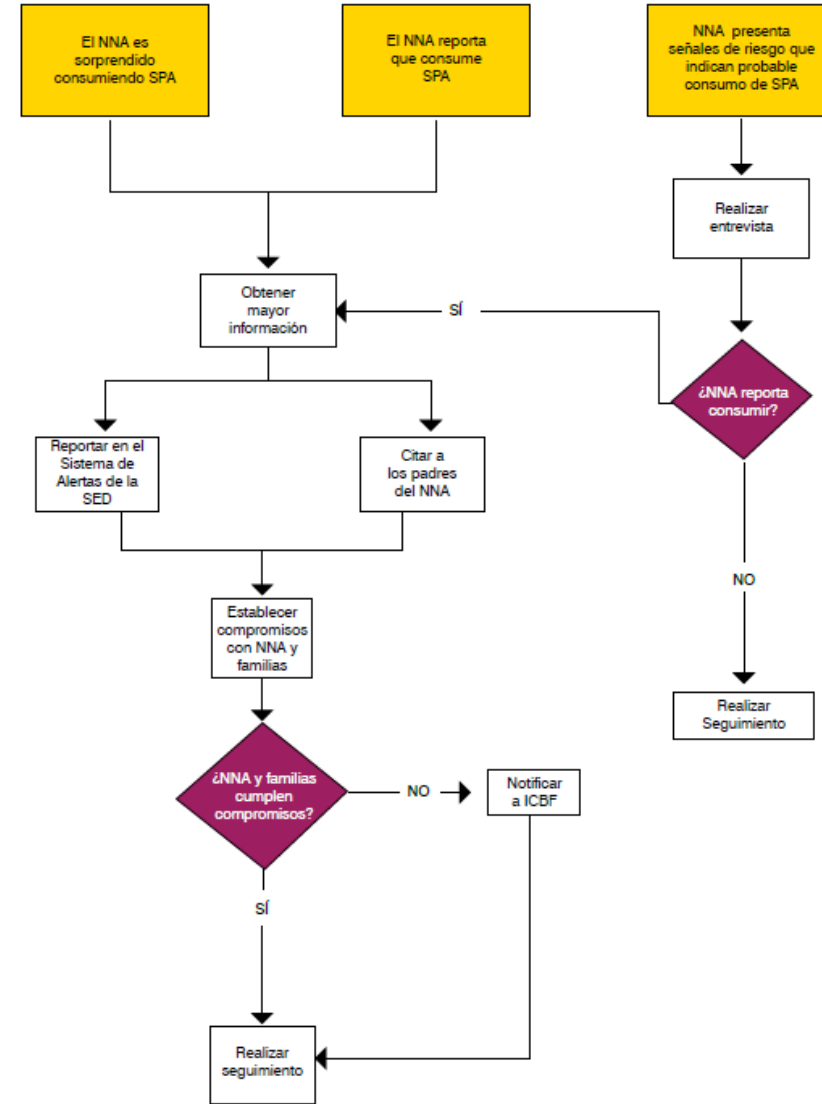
El NNA es sorprendido consumiendo SPA

El NNA reporta que consume SPA

NNA presenta señales de riesgo que indican probable consumo de SPA

Realizar entrevista

Obtener mayor información

SÍ

¿NNA reporta consumir?

Reportar en el Sistema de Alertas de la SED

Citar a los padres del NNA

NO

Establecer compromisos con NNA y familias

Realizar Seguimiento

¿NNA y familias cumplen compromisos?

NO

Notificar a ICBF

SÍ

Realizar seguimiento